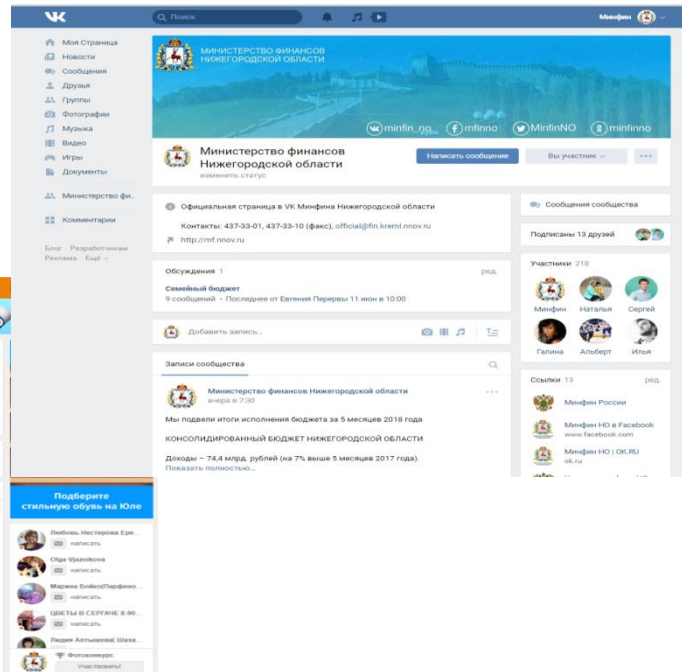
VK Поиск Минфин

Моя Страница
Новости
Сообщения
Друзья
Группы
Фотографии
Музыка
Видео
Игры
Документы

Министерство фи...

Комментарии

Блог Разработчикам Реклама Ещё

МИНИСТЕРСТВО ФИНАНСОВ НИЖЕГОРОДСКОЙ ОБЛАСТИ

minfin_no mfinno MinfinNO minfinno

Министерство финансов Нижегородской области
изменить статус

Написать сообщение
Вы участник
...

Официальная страница в VK Минфина Нижегородской области

Контакты: 437-33-01, 437-33-10 (факс), official@fin.kreml.nnov.ru

http://mf.nnov.ru

Обсуждения 1 ред.

Семейный бюджет
9 сообщений · Последнее от Евгения Перевры 11 июн в 10:00

Добавить запись...

Записи сообщества

Министерство финансов Нижегородской области
вчера в 7:30

Мы подвели итоги исполнения бюджета за 5 месяцев 2018 года

КОНСОЛИДИРОВАННЫЙ БЮДЖЕТ НИЖЕГОРОДСКОЙ ОБЛАСТИ

Доходы – 74,4 млрд. рублей (на 7% выше 5 месяцев 2017 года).
Показать полностью...

Сообщения сообщества

Подписаны 13 друзей

Участники 218

Минфин Наталья Сергей
Галина Альберт Илья

Ссылки 13 ред.

Минфин России

Минфин НО в Facebook
www.facebook.com

Минфин НО | OK.RU
ok.ru

Подберите стильную обувь на Юле

Любовь Нестерова Ере...
написать
Olga Vjaznikova
написать
Марина Бойко(Парфено...
написать
ЦВЕТЫ В СЕРГАЧЕ 8-90...
написать
Лидия Алтышева( Шаха...
написать
Фотоконкурс
Участвовать!